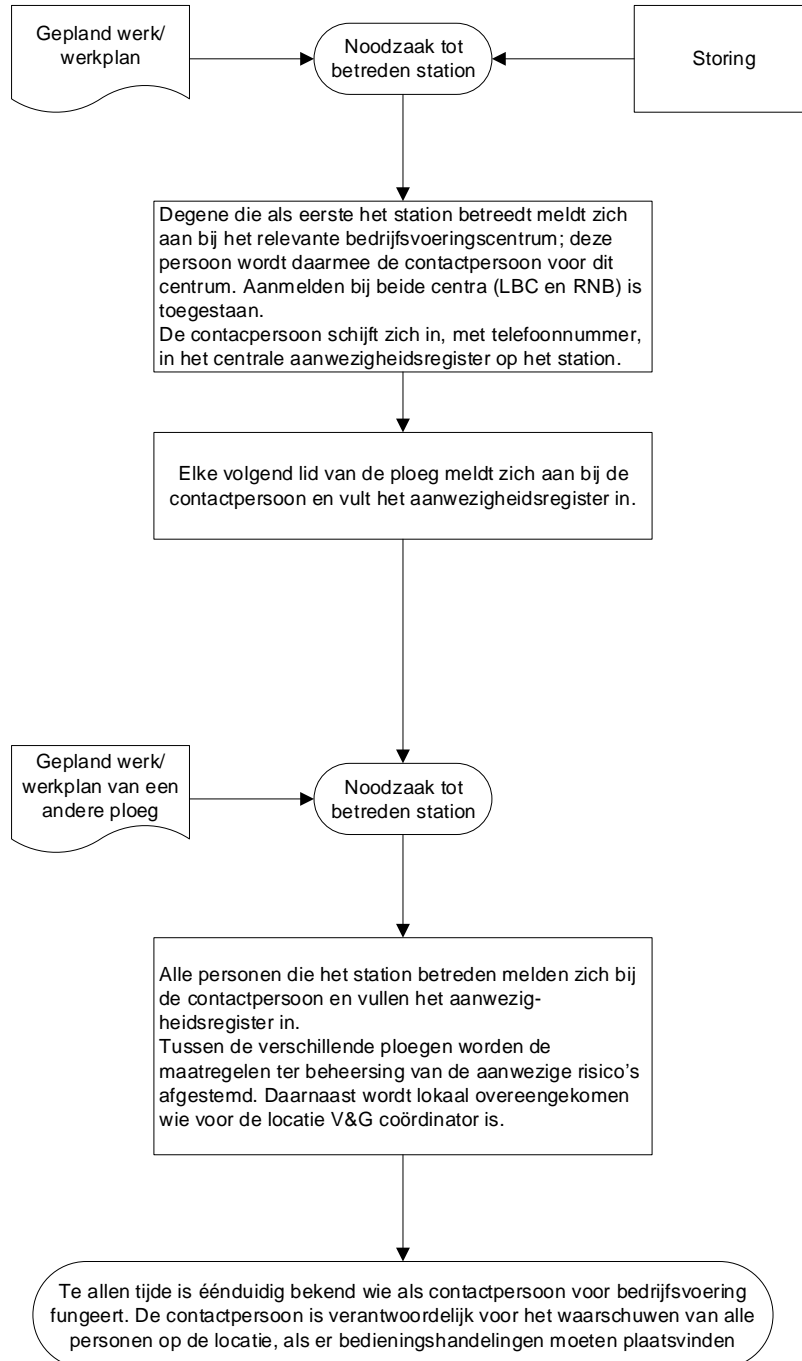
Gepland werk/ werkplan

Noodzaak tot betreden station

Storing

Degene die als eerste het station betreedt meldt zich aan bij het relevante bedrijfsvoeringscentrum; deze persoon wordt daarmee de contactpersoon voor dit centrum. Aanmelden bij beide centra (LBC en RNB) is toegestaan.
De contacpersoon schijft zich in, met telefoonnummer, in het centrale aanwezigheidsregister op het station.

Elke volgend lid van de ploeg meldt zich aan bij de contactpersoon en vult het aanwezigheidsregister in.

Gepland werk/ werkplan van een andere ploeg

Noodzaak tot betreden station

Alle personen die het station betreden melden zich bij de contactpersoon en vullen het aanwezigheidsregister in.
Tussen de verschillende ploegen worden de maatregelen ter beheersing van de aanwezige risico's afgestemd. Daarnaast wordt lokaal overeengekomen wie voor de locatie V&G coördinator is.

Te allen tijde is éénduidig bekend wie als contactpersoon voor bedrijfsvoering fungeert. De contactpersoon is verantwoordelijk voor het waarschuwen van alle personen op de locatie, als er bedieningshandelingen moeten plaatsvinden